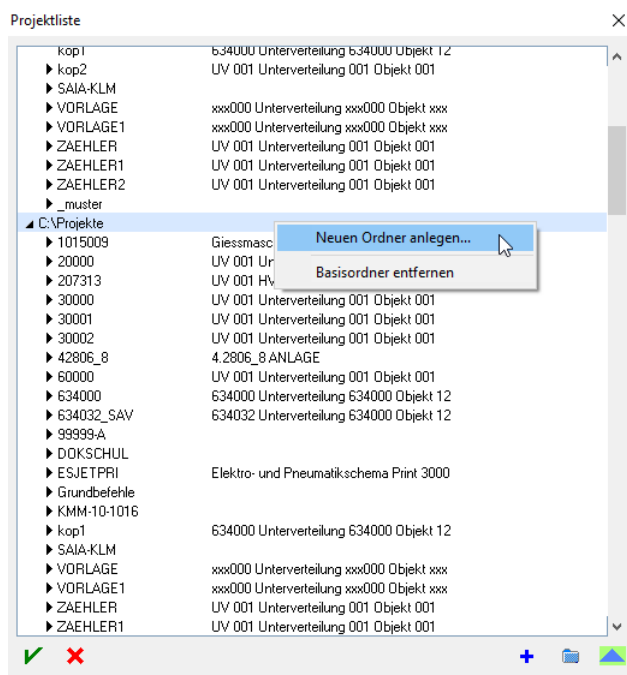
Projektliste

| | |
|---|---|
| kop1 | 634000 Unterverteilung 634000 Objekt 12 |
| kop2 | UV 001 Unterverteilung 001 Objekt 001 |
| SAIA-KLM | |
| VORLAGE | xxx000 Unterverteilung xxx000 Objekt xxx |
| VORLAGE1 | xxx000 Unterverteilung xxx000 Objekt xxx |
| ZAEHLER | UV 001 Unterverteilung 001 Objekt 001 |
| ZAEHLER1 | UV 001 Unterverteilung 001 Objekt 001 |
| ZAEHLER2 | UV 001 Unterverteilung 001 Objekt 001 |
| _muster | |
| C:\Projekte | |
| 1015009 | Giessmasc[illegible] |
| 20000 | UV 001 Un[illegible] |
| 207313 | UV 001 HV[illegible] |
| 30000 | UV 001 Unterverteilung 001 Objekt 001 |
| 30001 | UV 001 Unterverteilung 001 Objekt 001 |
| 30002 | UV 001 Unterverteilung 001 Objekt 001 |
| 42806_8 | 4.2806_8 ANLAGE |
| 60000 | UV 001 Unterverteilung 001 Objekt 001 |
| 634000 | 634000 Unterverteilung 634000 Objekt 12 |
| 634032_SAV | 634032 Unterverteilung 634000 Objekt 12 |
| 99999-A | |
| DOKSCHUL | |
| ESJETPRI | Elektro- und Pneumatikschema Print 3000 |
| Grundbefehle | |
| KMM-10-1016 | |
| kop1 | 634000 Unterverteilung 634000 Objekt 12 |
| SAIA-KLM | |
| VORLAGE | xxx000 Unterverteilung xxx000 Objekt xxx |
| VORLAGE1 | xxx000 Unterverteilung xxx000 Objekt xxx |
| ZAEHLER | UV 001 Unterverteilung 001 Objekt 001 |
| ZAEHLER1 | UV 001 Unterverteilung 001 Objekt 001 |

Neuen Ordner anlegen...
Basisordner entfernen